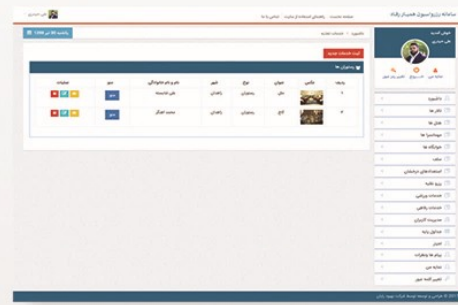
سامانه رزرواسیون همیار زاهدان

صفحه نخست | راهنمای استفاده از سایت | خدمات ما | تماس با ما

علی حیدری

خوش آمدید
علی حیدری

داشبورد
دفتر ها
هتل ها
مهمانسرا ها
خودرو ها
سفر
استعلام های دریافتی
رزرو تکیه
خدمات پذیرش
خدمات رفاهی
مدیریت کاربران
جداول پایه
اخبار
پیام ها و نظرات
سامانه من
تغییر کلمه عبور

داشبورد / خدمات تکیه

یکشنبه ۲۵ تیر ۱۳۹۶

ثبت خدمات جدید

رستوران ها

| ردیف | عکس | عنوان | نوع | شهر | نام و نام خانوادگی | منو | عملیات |
|---|---|---|---|---|---|---|---|
| ۱ | | تالار | رستوران | زاهدان | علی احمدی | منو | |
| ۲ | | کاخ | رستوران | زاهدان | محمد اصغر | منو | |

© ۱۳۹۶ طراحی و توسعه توسط شرکت ...